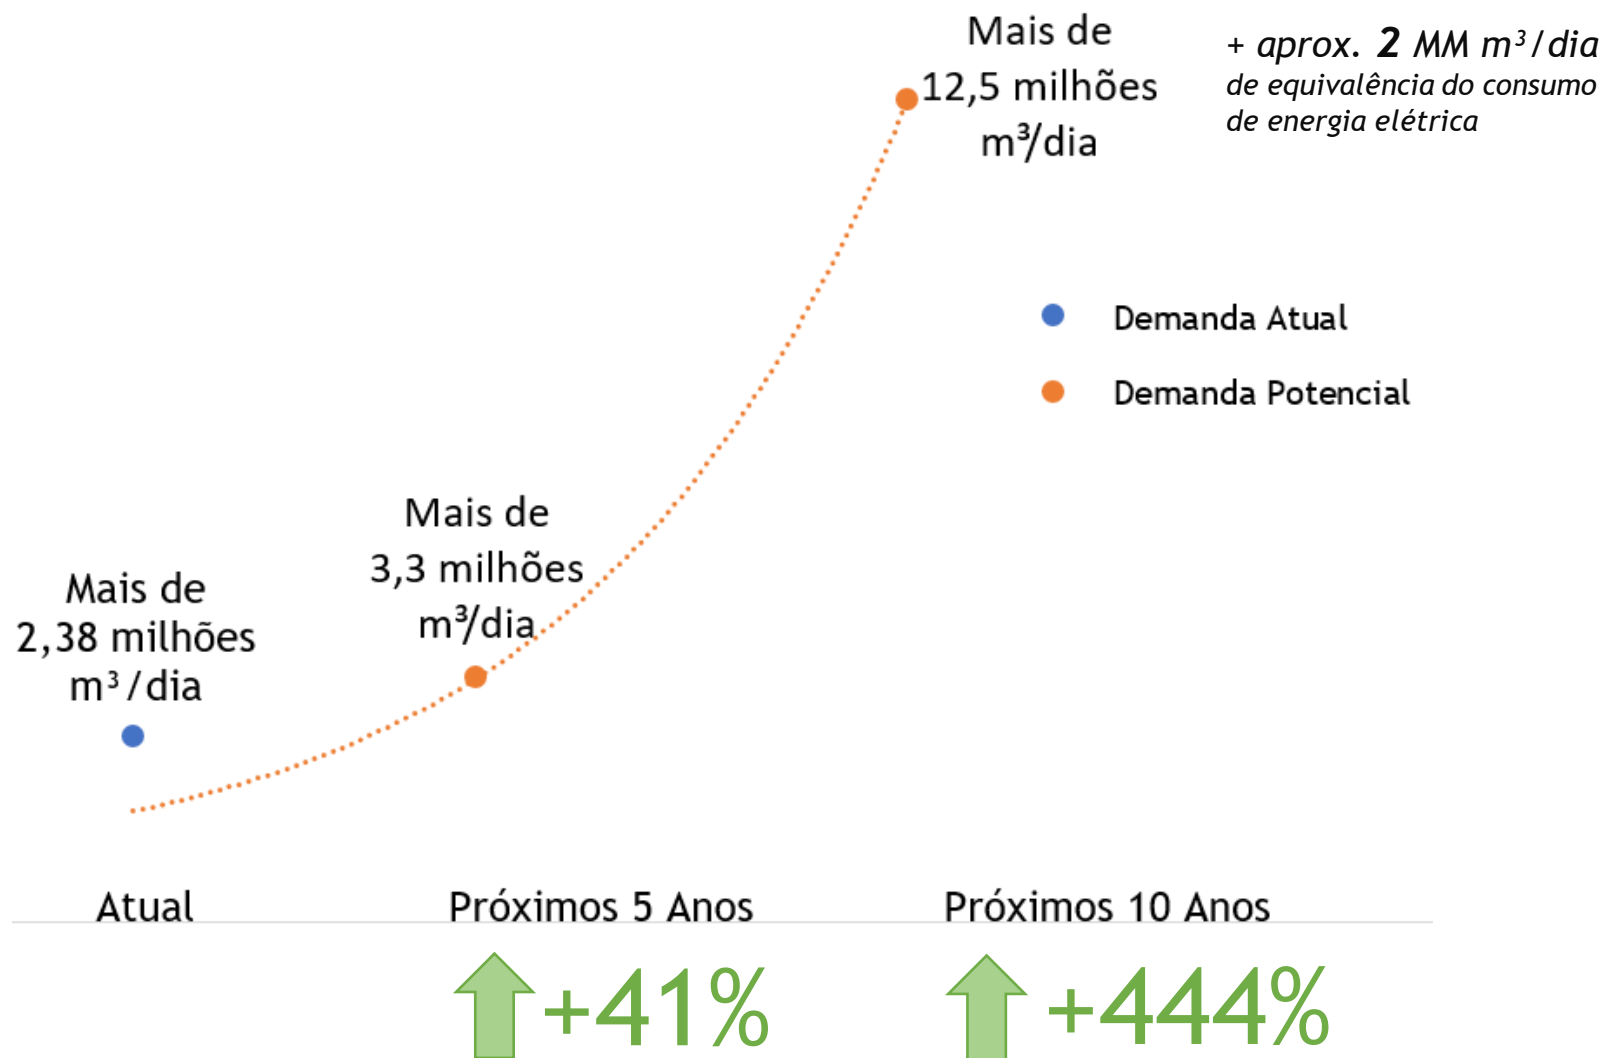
Mais de 12,5 milhões $m^3$/dia

+ aprox. **2** MM $m^3$/dia de equivalência do consumo de energia elétrica

Demanda Atual

Demanda Potencial

Mais de 3,3 milhões $m^3$/dia

Mais de 2,38 milhões $m^3$/dia

Atual

Próximos 5 Anos

Próximos 10 Anos

+41%

+444%